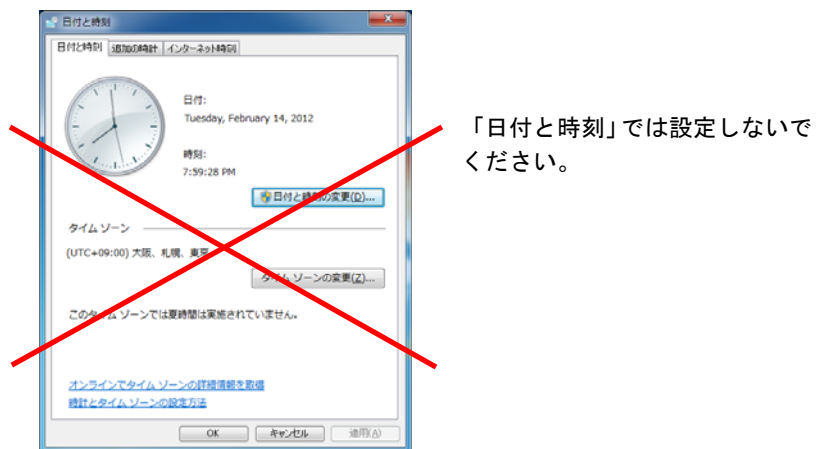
日付と時刻

日付と時刻 | 追加の時計 | インターネット時刻

日付:
Tuesday, February 14, 2012

時刻:
7:59:28 PM

日付と時刻の変更(D)...

タイム ゾーン

(UTC+09:00) 大阪、札幌、東京

タイム ゾーンの変更(Z)...

このタイム ゾーンでは夏時間は実施されていません。

オンラインでタイム ゾーンの詳細情報を取得
時計とタイム ゾーンの設定方法

OK | キャンセル | 適用(A)

「日付と時刻」では設定しないでください。